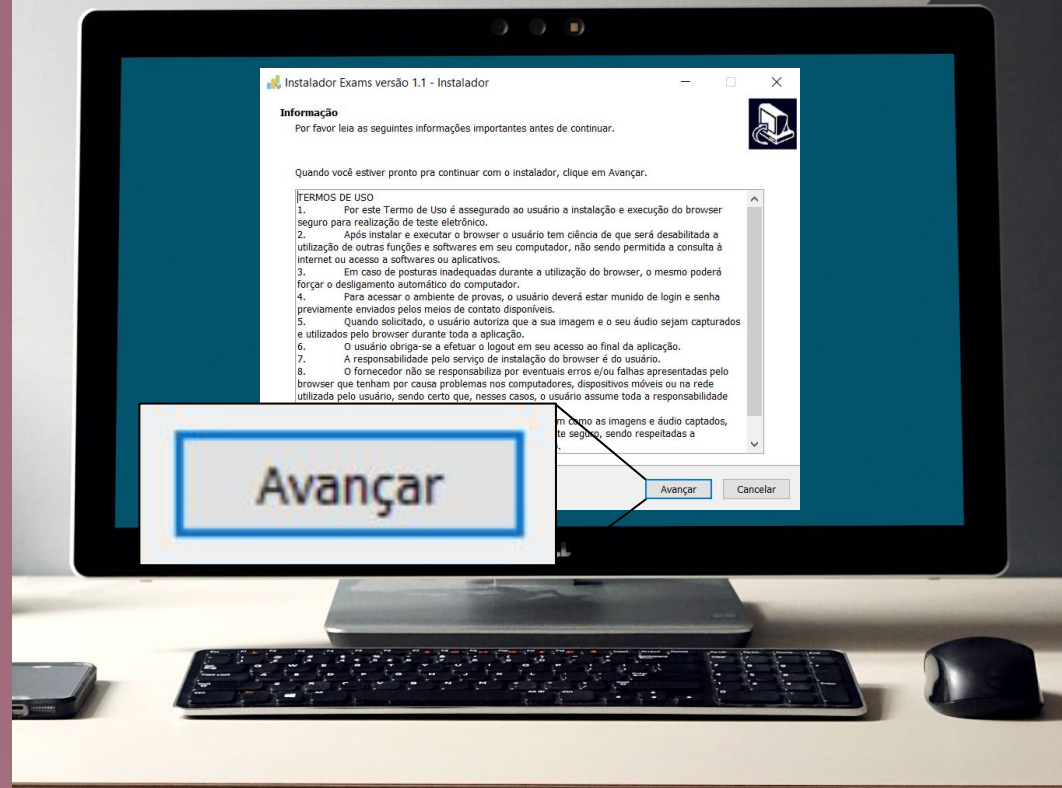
Instalador Exams versão 1.1 - Instalador

Informação
Por favor leia as seguintes informações importantes antes de continuar.

Quando você estiver pronto pra continuar com o instalador, clique em Avançar.

TERMOS DE USO
1. Por este Termo de Uso é assegurado ao usuário a instalação e execução do browser seguro para realização de teste eletrônico.
2. Após instalar e executar o browser o usuário tem ciência de que será desabilitada a utilização de outras funções e softwares em seu computador, não sendo permitida a consulta à internet ou acesso a softwares ou aplicativos.
3. Em caso de posturas inadequadas durante a utilização do browser, o mesmo poderá forçar o desligamento automático do computador.
4. Para acessar o ambiente de provas, o usuário deverá estar munido de login e senha previamente enviados pelos meios de contato disponíveis.
5. Quando solicitado, o usuário autoriza que a sua imagem e o seu áudio sejam capturados e utilizados pelo browser durante toda a aplicação.
6. O usuário obriga-se a efetuar o logout em seu acesso ao final da aplicação.
7. A responsabilidade pelo serviço de instalação do browser é do usuário.
8. O fornecedor não se responsabiliza por eventuais erros e/ou falhas apresentadas pelo browser que tenham por causa problemas nos computadores, dispositivos móveis ou na rede utilizada pelo usuário, sendo certo que, nesses casos, o usuário assume toda a responsabilidade
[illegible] m como as imagens e áudio captados, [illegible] te seguro, sendo respeitadas a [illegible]

Avançar

Avançar Cancelar